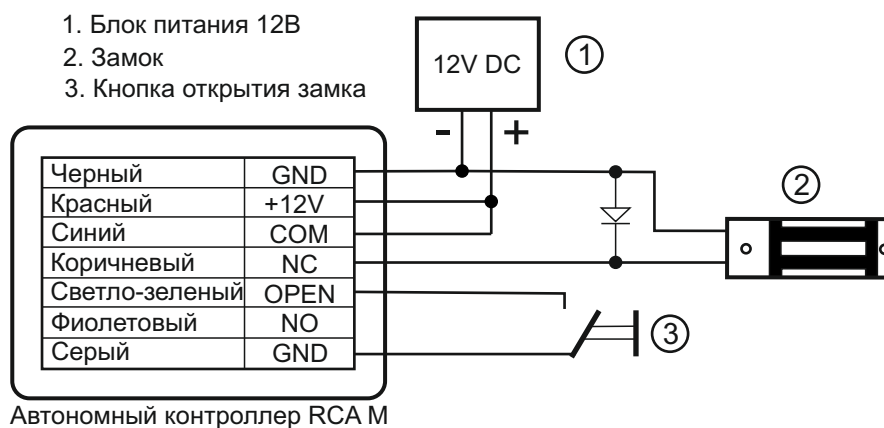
1. Блок питания 12В
2. Замок
3. Кнопка открытия замка

12V DC
①
- +

| Черный | GND |
|---|---|
| Красный | +12V |
| Синий | COM |
| Коричневый | NC |
| Светло-зеленый | OPEN |
| Фиолетовый | NO |
| Серый | GND |

②
③

Автономный контроллер RCA M